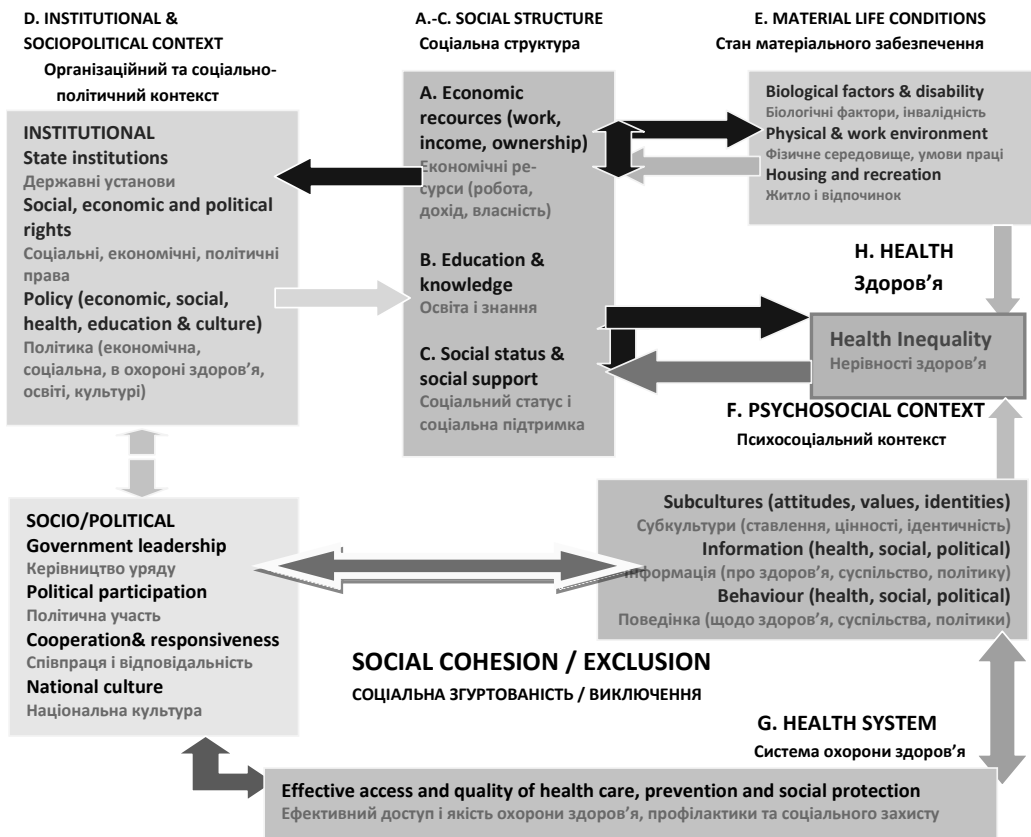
D. INSTITUTIONAL & SOCIOPOLITICAL CONTEXT
Організаційний та соціально-політичний контекст

A.-C. SOCIAL STRUCTURE
Соціальна структура

E. MATERIAL LIFE CONDITIONS
Стан матеріального забезпечення

INSTITUTIONAL
State institutions
Державні установи
Social, economic and political rights
Соціальні, економічні, політичні права
Policy (economic, social, health, education & culture)
Політика (економічна, соціальна, в охороні здоров'я, освіті, культурі)

A. Economic recources (work, income, ownership)
Економічні ресурси (робота, дохід, власність)

B. Education & knowledge
Освіта і знання

C. Social status & social support
Соціальний статус і соціальна підтримка

Biological factors & disability
Біологічні фактори, інвалідність
Physical & work environment
Фізичне середовище, умови праці
Housing and recreation
Житло і відпочинок

H. HEALTH
Здоров'я

Health Inequality
Нерівності здоров'я

F. PSYCHOSOCIAL CONTEXT
Психосоціальний контекст

SOCIO/POLITICAL
Government leadership
Керівництво уряду
Political participation
Політична участь
Cooperation& responsiveness
Співпраця і відповідальність
National culture
Національна культура

Subcultures (attitudes, values, identities)
Субкультури (ставлення, цінності, ідентичність)
Information (health, social, political)
Інформація (про здоров'я, суспільство, політику)
Behaviour (health, social, political)
Поведінка (щодо здоров'я, суспільства, політики)

SOCIAL COHESION / EXCLUSION
СОЦІАЛЬНА ЗГУРТОВАНІСТЬ / ВИКЛЮЧЕННЯ

G. HEALTH SYSTEM
Система охорони здоров'я

Effective access and quality of health care, prevention and social protection
Ефективний доступ і якість охорони здоров'я, профілактики та соціального захисту